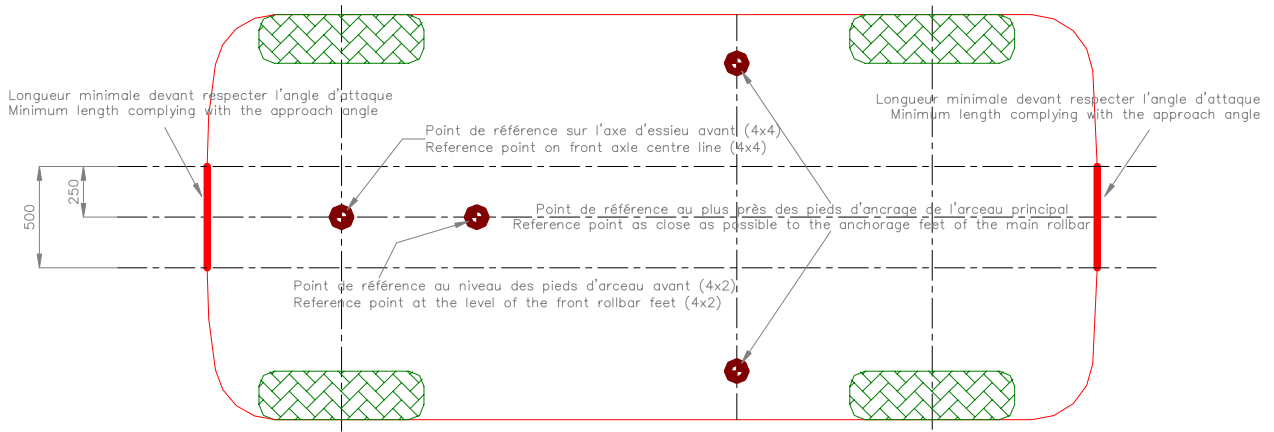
Longueur minimale devant respecter l'angle d'attaque
Minimum length complying with the approach angle

Point de référence sur l'axe d'essieu avant (4x4)
Reference point on front axle centre line (4x4)

Longueur minimale devant respecter l'angle d'attaque
Minimum length complying with the approach angle

500

250

Point de référence au plus près des pieds d'ancrage de l'arceau principal
Reference point as close as possible to the anchorage feet of the main rollbar

Point de référence au niveau des pieds d'arceau avant (4x2)
Reference point at the level of the front rollbar feet (4x2)